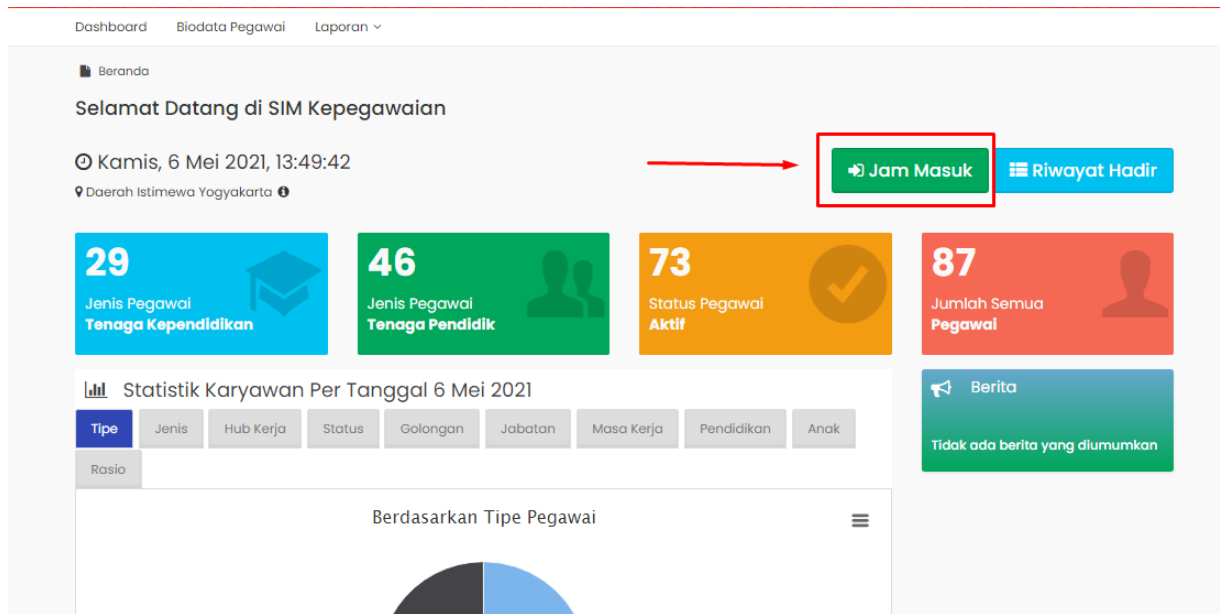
Dashboard Biodata Pegawai Laporan

Beranda

Selamat Datang di SIM Kepegawaian

Kamis, 6 Mei 2021, 13:49:42
Daerah Istimewa Yogyakarta

Jam Masuk
Riwayat Hadir

29
Jenis Pegawai
Tenaga Kependidikan

46
Jenis Pegawai
Tenaga Pendidik

73
Status Pegawai
Aktif

87
Jumlah Semua
Pegawai

Statistik Karyawan Per Tanggal 6 Mei 2021

Tipe Jenis Hub Kerja Status Golongan Jabatan Masa Kerja Pendidikan Anak Rasio

Berdasarkan Tipe Pegawai

Berita

Tidak ada berita yang diumumkan